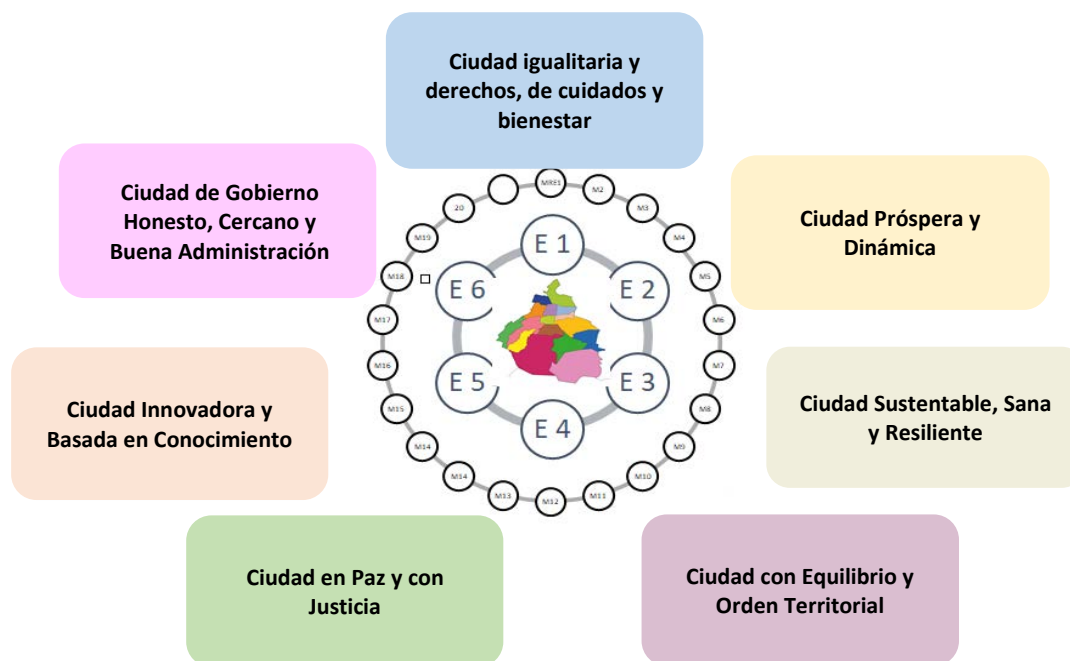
Ciudad igualitaria y derechos, de cuidados y bienestar

Ciudad de Gobierno Honesto, Cercano y Buena Administración

Ciudad Próspera y Dinámica

MRE1
M2
M3
M4
M5
M6
M7
M8
M9
M10
M11
M12
M13
M14
M15
M16
M17
M18
M19
20

E 1
E 2
E 3
E 4
E 5
E 6

Ciudad Innovadora y Basada en Conocimiento

Ciudad Sustentable, Sana y Resiliente

Ciudad en Paz y con Justicia

Ciudad con Equilibrio y Orden Territorial